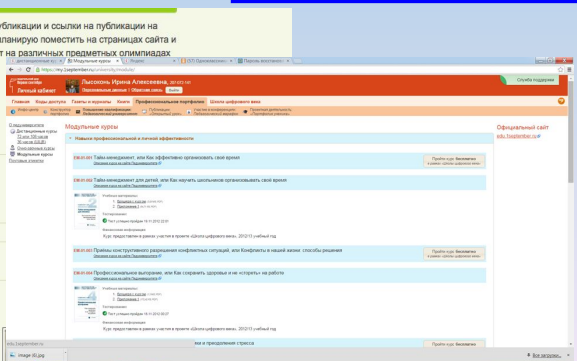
убликации и ссылки на публикации на
ланирую поместить на страницах сайта и
т на различных предметных олимпиадах

Модульные курсы
Личный кабинет
Лысюкова Ирина Алексеевна
Главная
Коды доступа
Газеты и журналы
Книги
Профессиональное портфолио
Школа цифрового века
Модульные курсы
Навыки профессиональной и личной эффективности
Официальный сайт
edu.1september.ru
Тайм-менеджмент, или Как эффективно организовать свое время
Пройти курс бесплатно
Тайм-менеджмент для детей, или Как научить школьников организовывать свое время
Тестирование
Тест успешно пройден
Курс предоставлен в рамках участия в проекте «Школа цифрового века», 2012/13 учебный год
Приемы конструктивного разрешения конфликтных ситуаций, или Конфликты в нашей жизни: способы решения
Пройти курс бесплатно
Профессиональное выгорание, или Как сохранить здоровье и не «сгореть» на работе
Пройти курс бесплатно
Тестирование
Тест успешно пройден
Курс предоставлен в рамках участия в проекте «Школа цифрового века», 2012/13 учебный год
ка и преодоления стресса
image (6).jpg
Все загрузки...